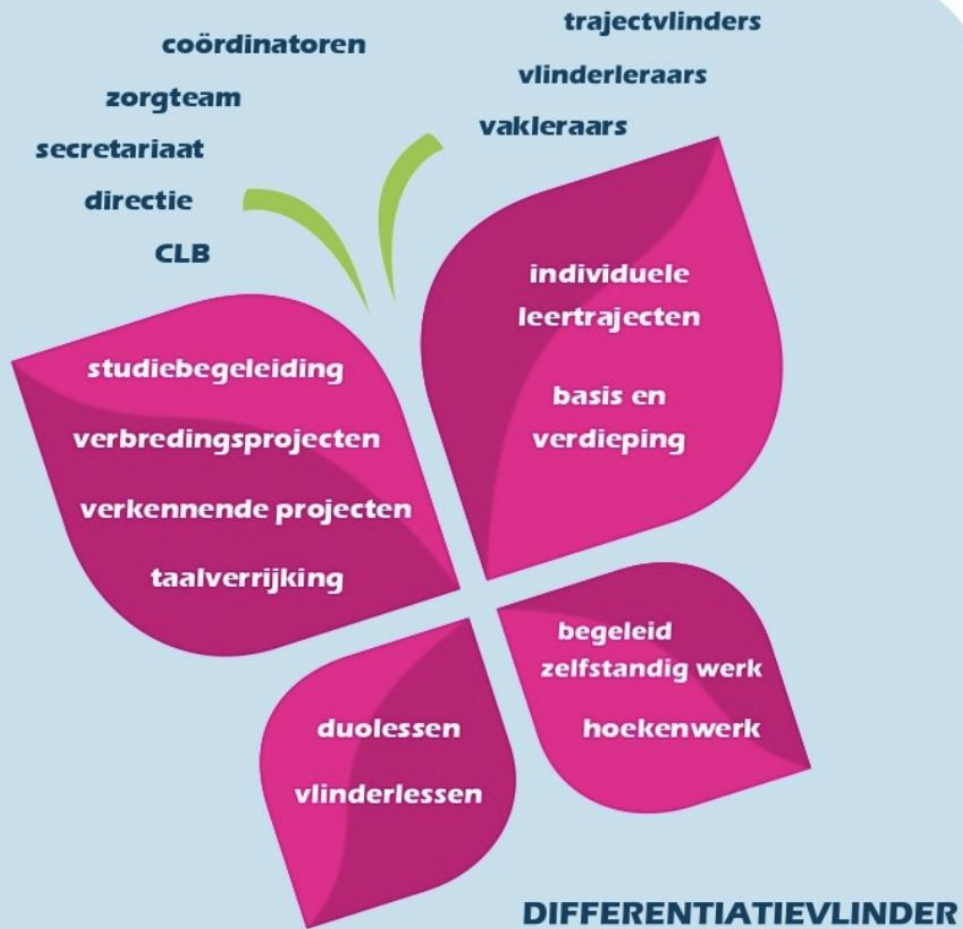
trajectvlinders
coördinatoren
vlinderleraars
zorgteam
vakleraars
secretariaat
directie
CLB

individuele leertrajecten

basis en verdieping

studiebegeleiding

verbredingsprojecten

verkennende projecten

taalverrijking

begeleid zelfstandig werk

hoekenwerk

duolessen

vlinderlessen

DIFFERENTIATIEVLINDER